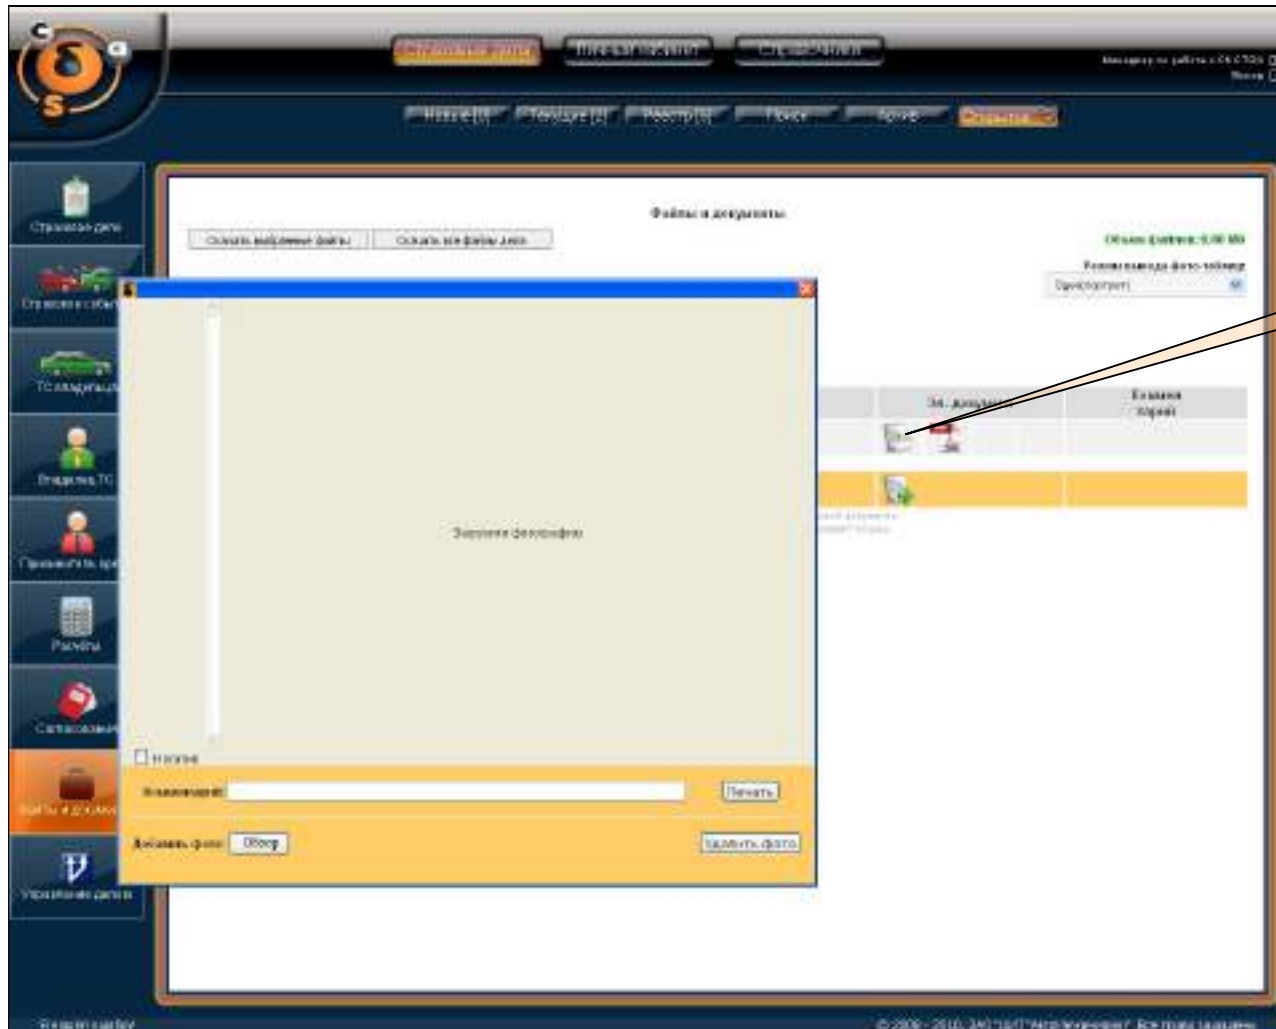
Новые [0]
Текущие [2]
Реестр [0]
Поиск
Архив

Страховое дело
ТС владельца
Владелец ТС
Расчеты
Согласование
Файлы и документы
Управление делом

Файлы и документы
Скачать выбранные файлы
Скачать все файлы дела
Объем файлов: 0,00 Mb
Режим вывода фото таблицы
Эл. документ
Создана
Загрузка фотографии
Печать
Добавить фото
Обзор
Удалить фото